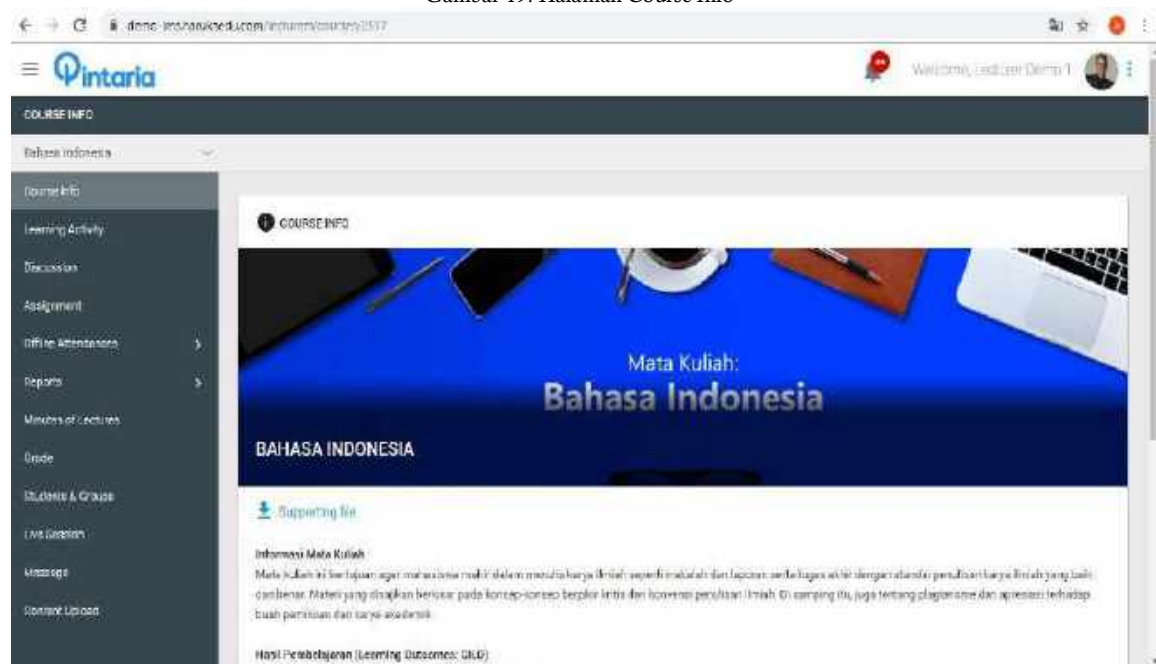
Gambar 19. Halaman Course Info

demo-ins.harukaedu.com/lecturers/courses/2517

Pintaria

Welcome, Lecturer Demo 1

COURSE INFO

Bahasa Indonesia

Course Info
Learning Activity
Discussion
Assignment
Offline Attendance
Reports
Minutes of Lectures
Grade
Students & Groups
Live Session
Message
Content Upload

COURSE INFO

Mata Kuliah:
Bahasa Indonesia

BAHASA INDONESIA

Supporting file

Informasi Mata Kuliah
Mata kuliah ini bertujuan agar mahasiswa mahir dalam menulis karya ilmiah seperti makalah dan laporan serta tugas akhir dengan standar penulisan karya ilmiah yang baik dan benar. Materi yang disajikan berisikan pada konsep-konsep berpikir kritis dan konvensi penulisan ilmiah. Di samping itu, juga tentang plagiarisme dan apresiasi terhadap buah pemikiran dan karya akademik.

Hasil Pembelajaran (Learning Outcomes: CLO)